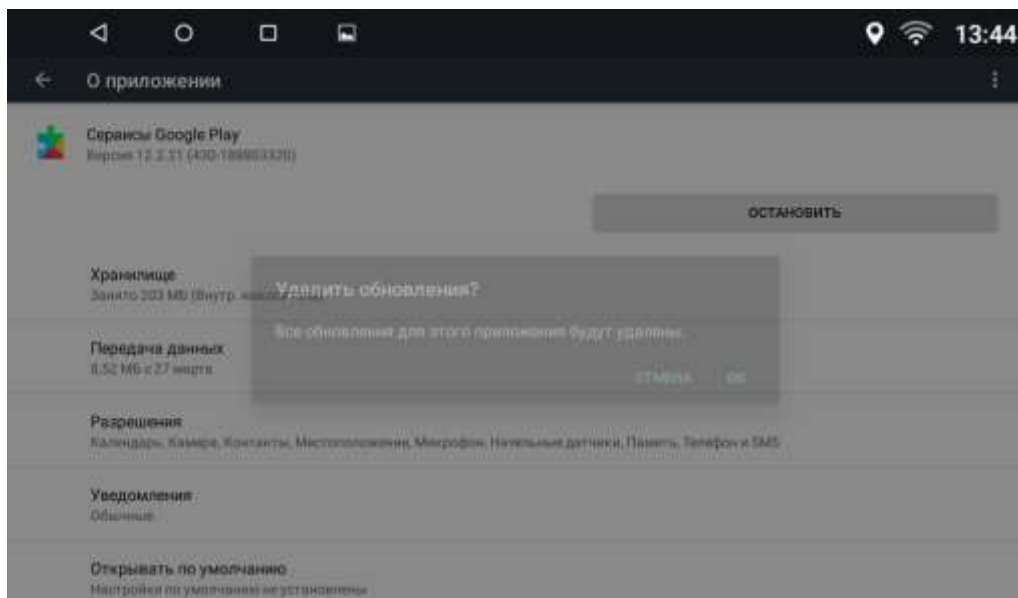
13:44

О приложении

Сервисы Google Play
Версия 12.2.21 (430-188803320)

ОСТАНОВИТЬ

Хранилище
Занято 203 МБ (Внутр. накоп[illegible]

Удалить обновления?

Все обновления для этого приложения будут удалены.

ОТМЕНА ОК

Передача данных
8,52 МБ с 27 марта

Разрешения
Календарь, Камера, Контакты, Местоположение, Микрофон, Нательные датчики, Память, Телефон и SMS

Уведомления
Обычные

Открывать по умолчанию
Настройки по умолчанию не установлены